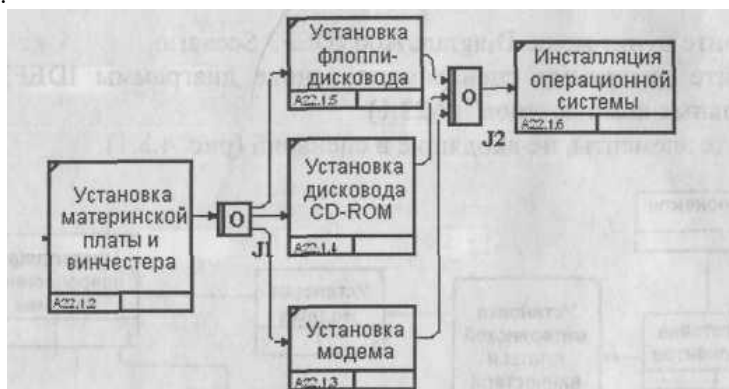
Установка флоппи-дисковода
A22.1.5

Инсталляция операционной системы
A22.1.6

O
J2

Установка материнской платы и винчестера
A22.1.2

O
J1

Установка дисковода CD-ROM
A22.1.4

Установка модема
A22.1.3